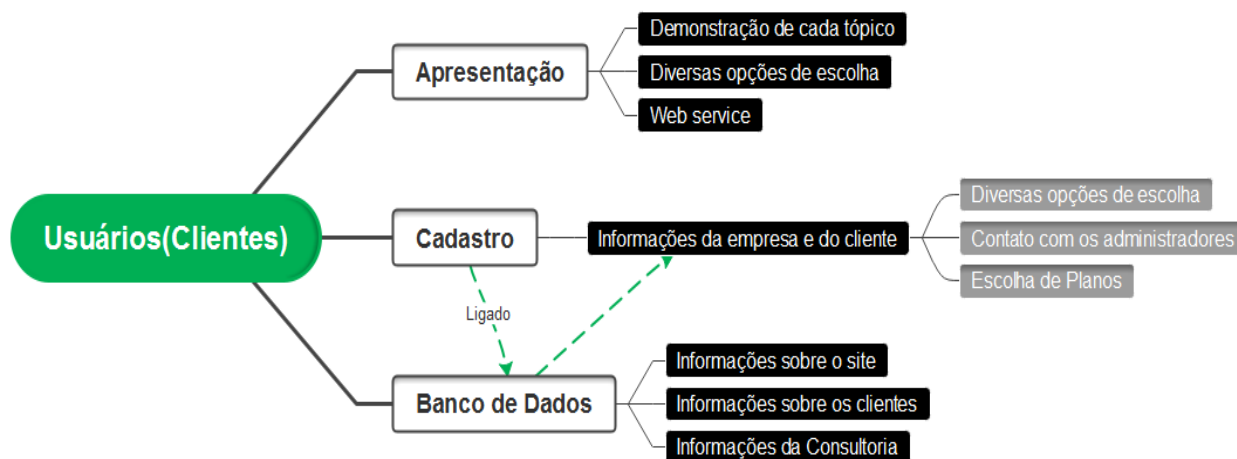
Usuários(Clientes)

Apresentação

Demonstração de cada tópico

Diversas opções de escolha

Web service

Cadastro

Informações da empresa e do cliente

Diversas opções de escolha

Contato com os administradores

Escolha de Planos

Ligado

Banco de Dados

Informações sobre o site

Informações sobre os clientes

Informações da Consultoria